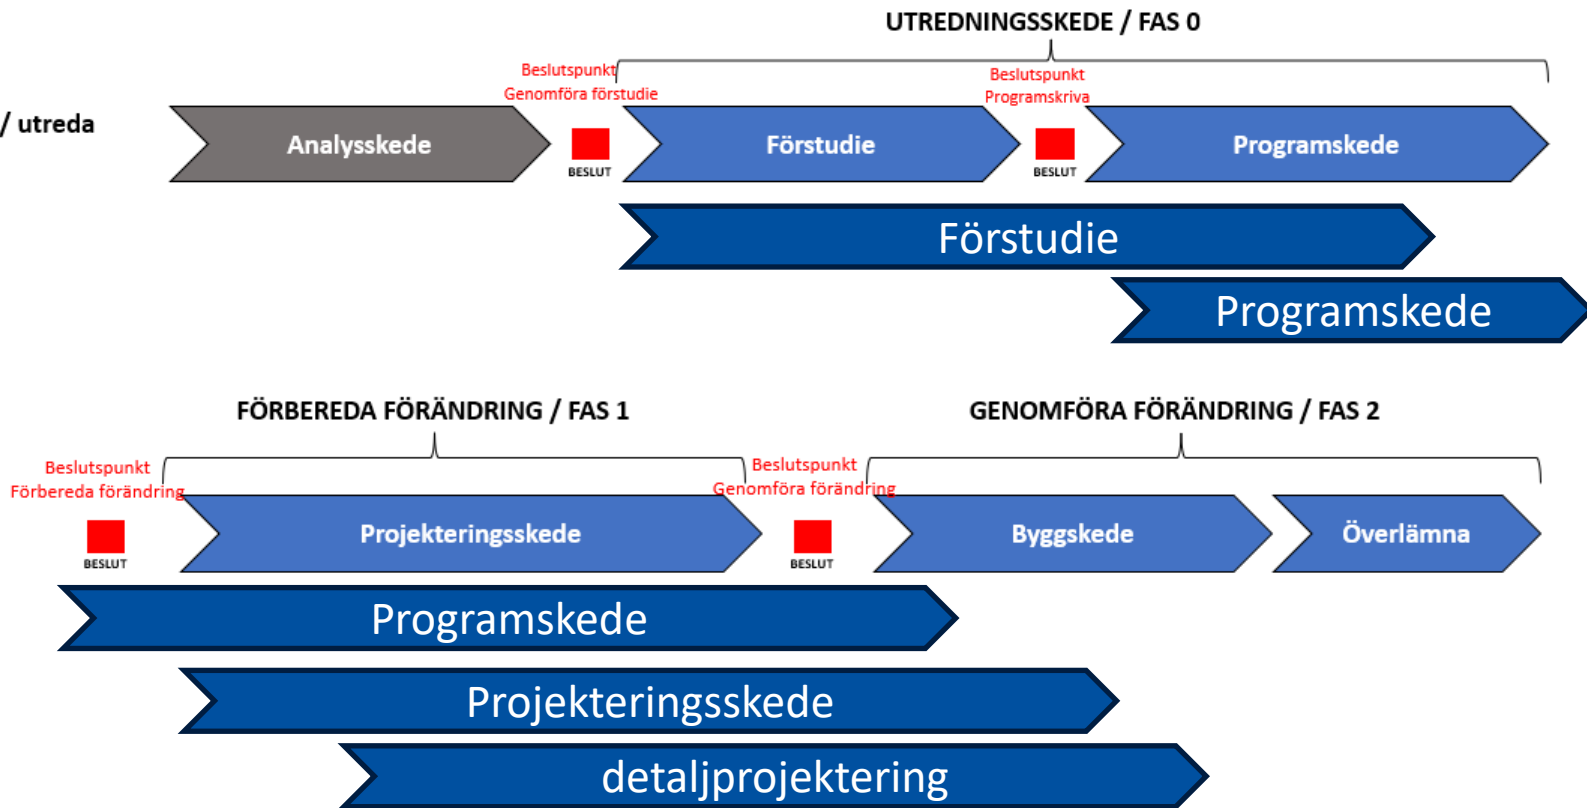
UTREDNINGSSKEDE / FAS 0

Beslutspunkt
Genomföra förstudie

Beslutspunkt
Programskriva

/ utreda

Analysskede

BESLUT

Förstudie

BESLUT

Programskede

Förstudie

Programskede

FÖRBEREDA FÖRÄNDRING / FAS 1

GENOMFÖRA FÖRÄNDRING / FAS 2

Beslutspunkt
Förbereda förändring

Beslutspunkt
Genomföra förändring

BESLUT

Projekteringsskede

BESLUT

Byggskede

Överlämna

Programskede

Projekteringsskede

detaljprojektering